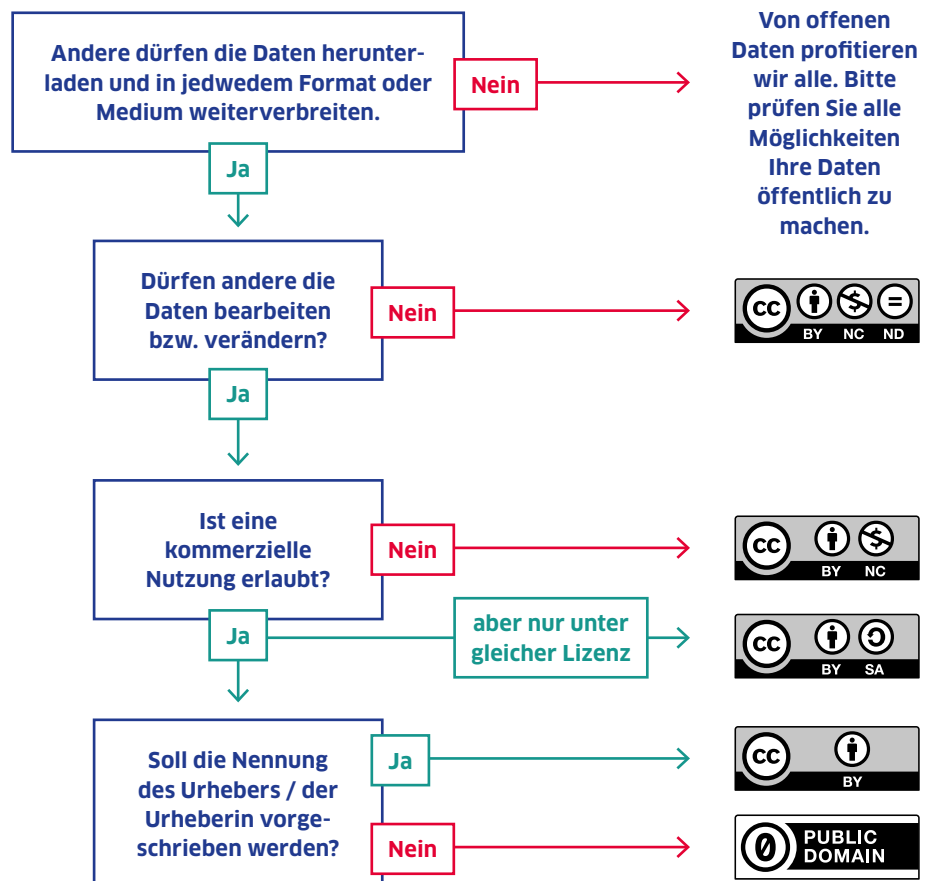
Andere dürfen die Daten herunterladen und in jedwedem Format oder Medium weiterverbreiten.

Nein

Von offenen Daten profitieren wir alle. Bitte prüfen Sie alle Möglichkeiten Ihre Daten öffentlich zu machen.

Ja

Dürfen andere die Daten bearbeiten bzw. verändern?

Nein

cc BY NC ND

Ja

Ist eine kommerzielle Nutzung erlaubt?

Nein

cc BY NC

Ja

aber nur unter gleicher Lizenz

cc BY SA

Soll die Nennung des Urhebers / der Urheberin vorgeschrieben werden?

Ja

cc BY

Nein

0 PUBLIC DOMAIN